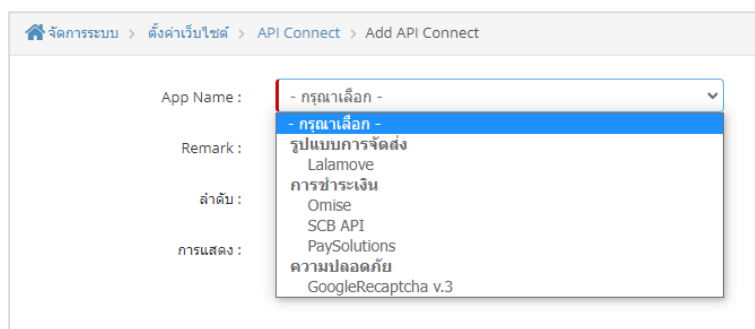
จัดการระบบ > ตั้งค่าเว็บไซต์ > API Connect > Add API Connect

App Name : - กรุณาเลือก -

Remark :

ลำดับ :

การแสดง :

- กรุณาเลือก -
รูปแบบการจัดส่ง
Lalamove
การชำระเงิน
Omise
SCB API
PaySolutions
ความปลอดภัย
GoogleRecaptcha v.3